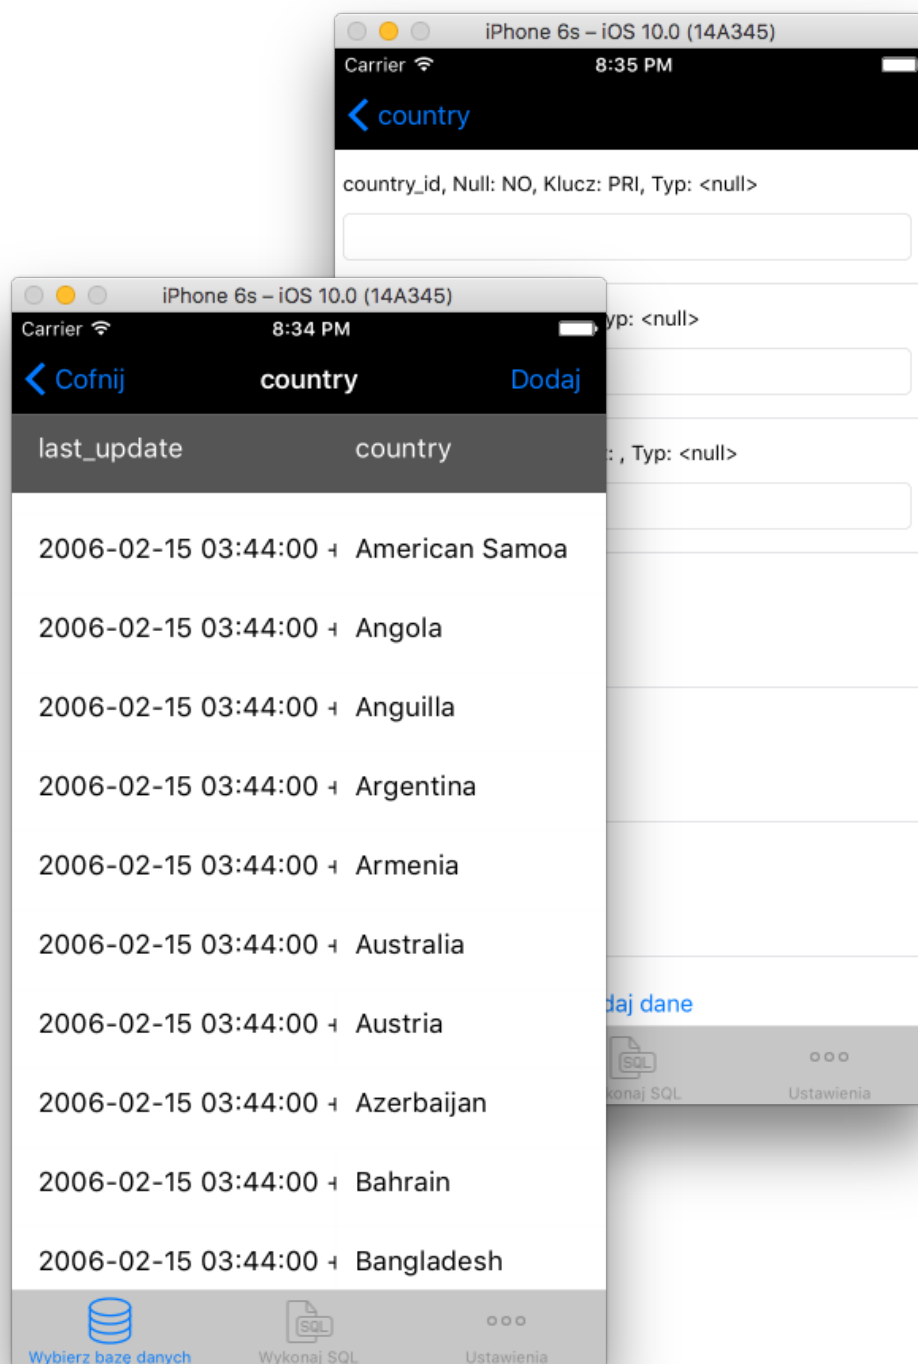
iPhone 6s – iOS 10.0 (14A345)
Carrier 8:35 PM
country
country_id, Null: NO, Klucz: PRI, Typ: <null>

yp: <null>

: , Typ: <null>

daj dane
SQL
konaj SQL
Ustawienia

iPhone 6s – iOS 10.0 (14A345)
Carrier 8:34 PM
Cofnij
country
Dodaj

| last_update | country |
|---|---|
| 2006-02-15 03:44:00 | American Samoa |
| 2006-02-15 03:44:00 | Angola |
| 2006-02-15 03:44:00 | Anguilla |
| 2006-02-15 03:44:00 | Argentina |
| 2006-02-15 03:44:00 | Armenia |
| 2006-02-15 03:44:00 | Australia |
| 2006-02-15 03:44:00 | Austria |
| 2006-02-15 03:44:00 | Azerbaijan |
| 2006-02-15 03:44:00 | Bahrain |
| 2006-02-15 03:44:00 | Bangladesh |

Wybierz baze danych
SQL
Wykonaj SQL
Ustawienia